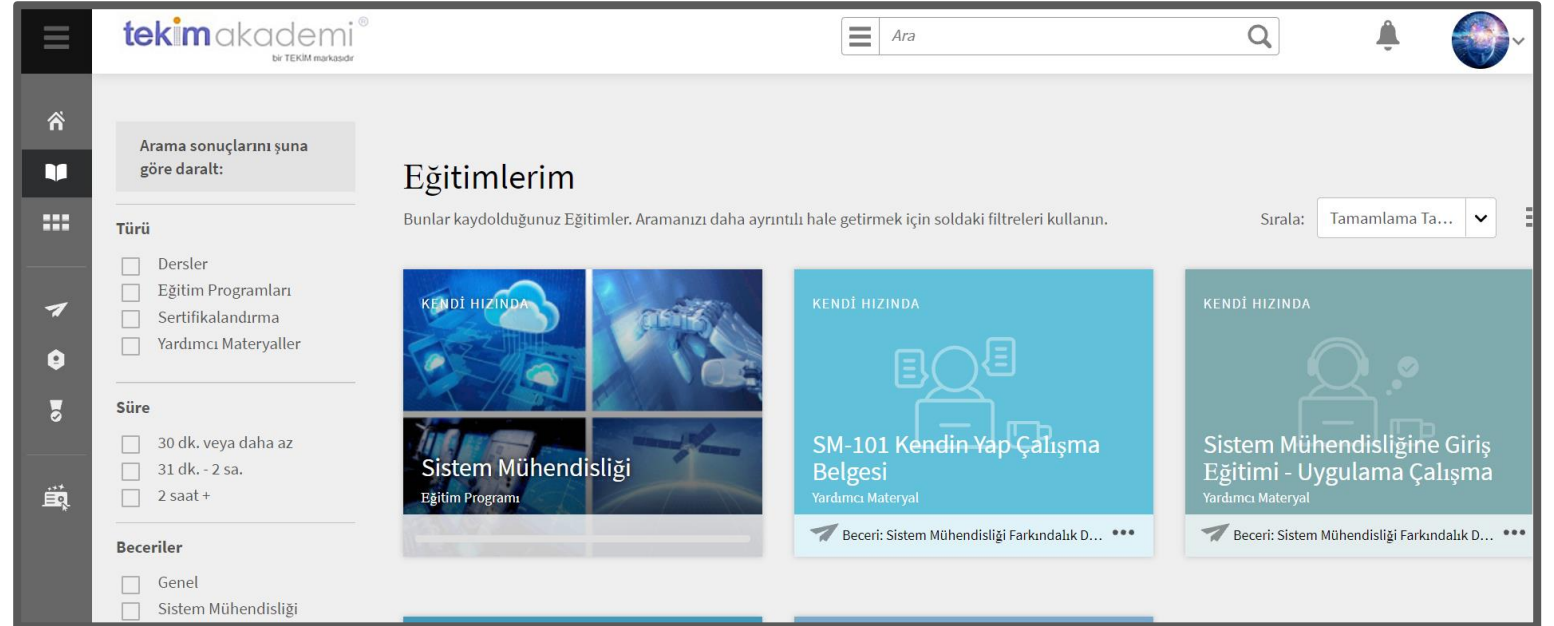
tekimakademi®
bir TEKIM markasıdır

Ara

Arama sonuçlarını şuna göre daralt:

Türü
Dersler
Eğitim Programları
Sertifikalandırma
Yardımcı Materyaller

Süre
30 dk. veya daha az
31 dk. - 2 sa.
2 saat +

Beceriler
Genel
Sistem Mühendisliği

Eğitimlerim
Bunlar kaydolduğunuz Eğitimler. Aramanızı daha ayrıntılı hale getirmek için soldaki filtreleri kullanın.

Sırala: Tamamlama Ta...

KENDİ HIZINDA
Sistem Mühendisliği
Eğitim Programı

KENDİ HIZINDA
SM-101 Kendin Yap Çalışma Belgesi
Yardımcı Materyal
Beceri: Sistem Mühendisliği Farkındalık D...

KENDİ HIZINDA
Sistem Mühendisliğine Giriş Eğitimi - Uygulama Çalışma
Yardımcı Materyal
Beceri: Sistem Mühendisliği Farkındalık D...